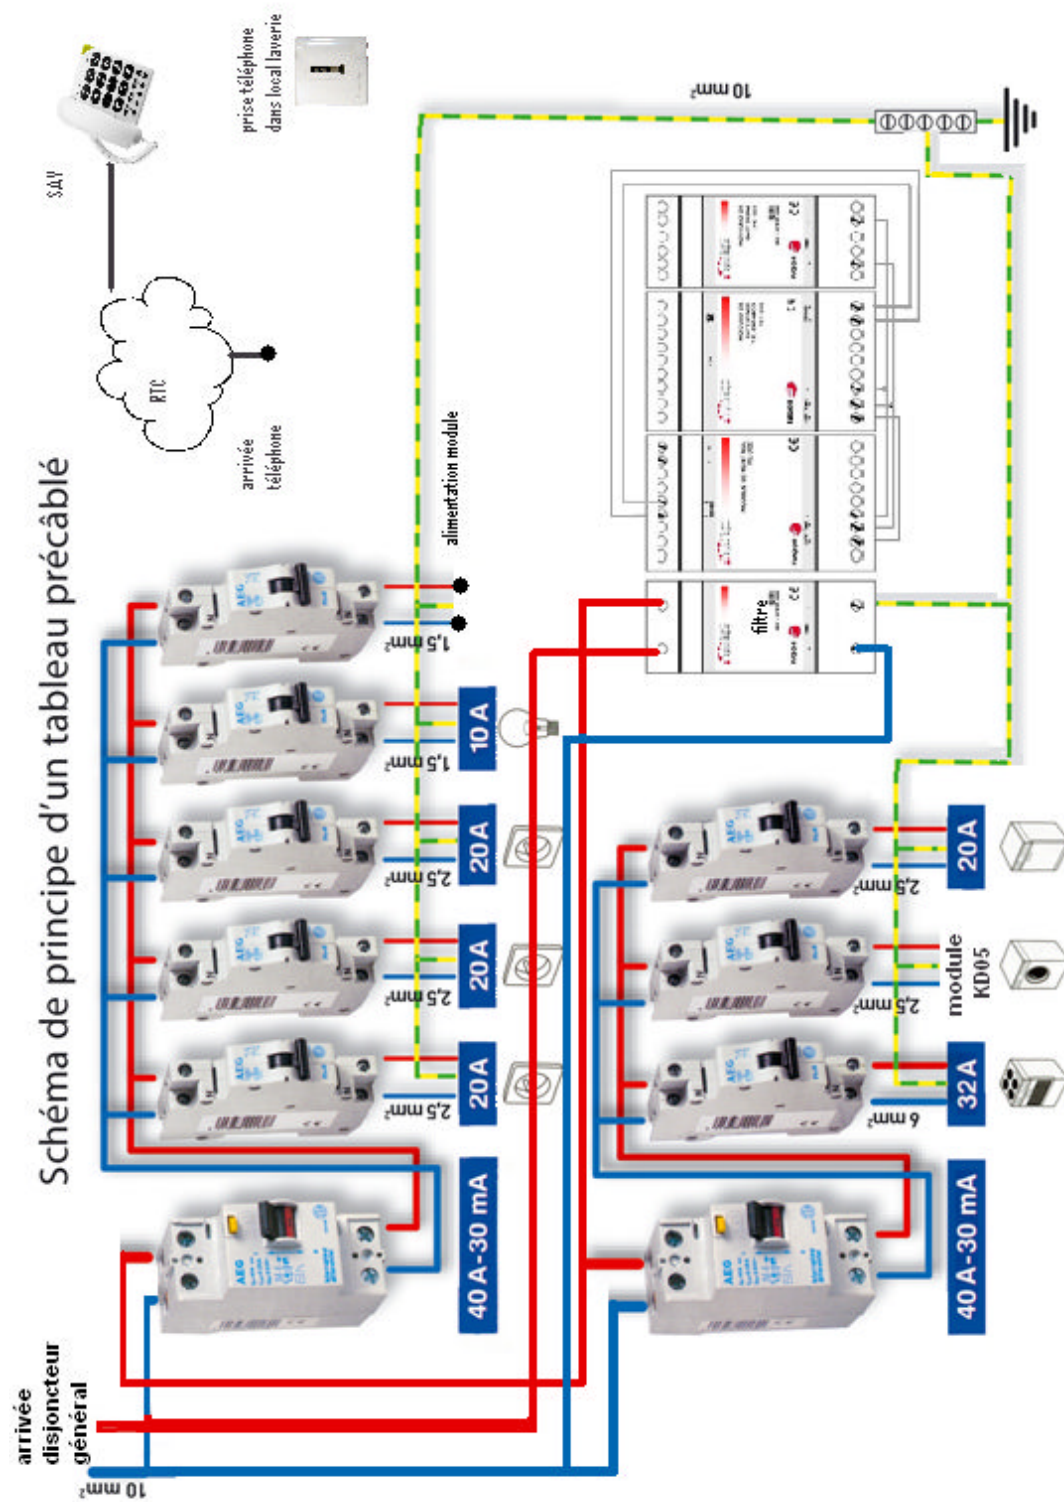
Schéma de principe d'un tableau précâblé

arrivée disjoncteur général

10 mm²

40 A-30 mA

20 A

2,5 mm²

20 A

2,5 mm²

20 A

2,5 mm²

10 A

1,5 mm²

1,5 mm²

alimentation module

arrivée téléphone

RTC

SAV

prise téléphone dans local laverie

10 mm²

filtre

40 A-30 mA

32 A

6 mm²

module KD05

2,5 mm²

20 A

2,5 mm²